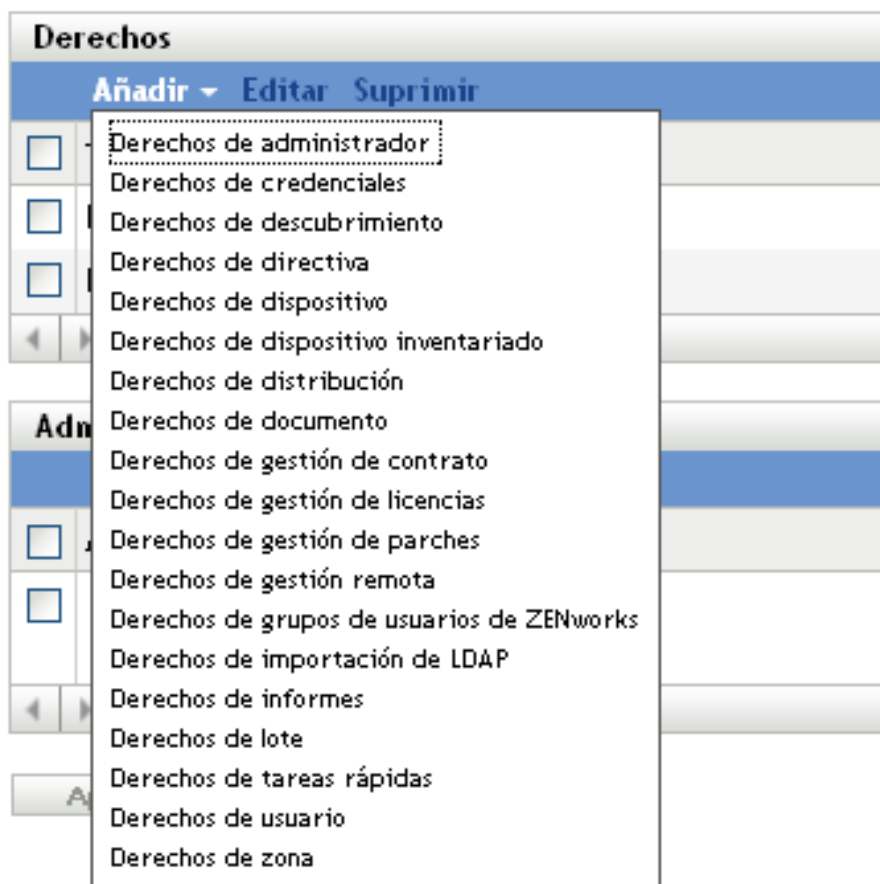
Derechos

Añadir Editar Suprimir

Derechos de administrador
Derechos de credenciales
Derechos de descubrimiento
Derechos de directiva
Derechos de dispositivo
Derechos de dispositivo inventariado
Derechos de distribución
Derechos de documento
Derechos de gestión de contrato
Derechos de gestión de licencias
Derechos de gestión de parches
Derechos de gestión remota
Derechos de grupos de usuarios de ZENworks
Derechos de importación de LDAP
Derechos de informes
Derechos de lote
Derechos de tareas rápidas
Derechos de usuario
Derechos de zona

Adm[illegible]